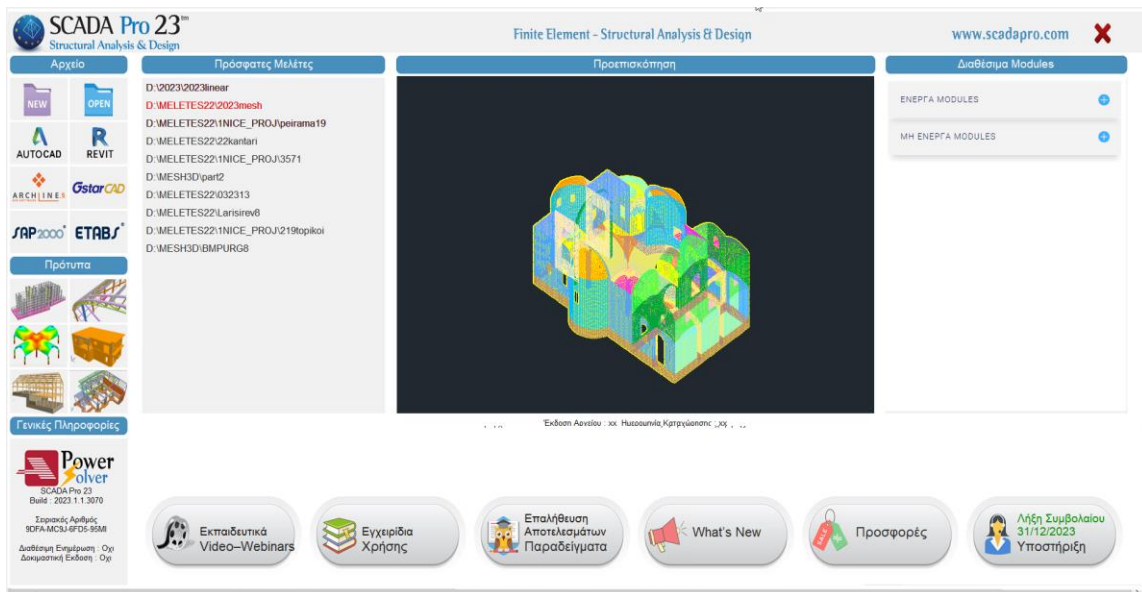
SCADA Pro 23™
Structural Analysis & Design

Finite Element - Structural Analysis & Design

www.scadapro.com

Αρχείο

NEW
OPEN
AUTOCAD
REVIT
ARCHLINE
GstarCAD
SAP2000
ETABS

Πρότυπα

Γενικές Πληροφορίες

Power Solver
SCADA Pro 23
Build : 2023.1.1.3070

Σειριακός Αριθμός
9DFA-MC9J-6FD5-95MI

Διαθέσιμη Ενημέρωση : Όχι
Δοκιμαστική Έκδοση : Όχι

Πρόσφατες Μελέτες

D:\2023\2023linear
D:\MELETES22\2023mesh
D:\MELETES22\1NICE_PROJ\peirama19
D:\MELETES22\22kantari
D:\MELETES22\1NICE_PROJ\3571
D:\MESH3D\part2
D:\MELETES22\032313
D:\MELETES22\Larisirev8
D:\MELETES22\1NICE_PROJ\219topikoi
D:\MESH3D\BMPURG8

Προεπισκόπηση

Έκδοση Αρχείου : xx Ημερομηνία Καταχώρησης : xx

Διαθέσιμα Modules

ΕΝΕΡΓΑ MODULES
ΜΗ ΕΝΕΡΓΑ MODULES

Εκπαιδευτικά Video–Webinars

Εγχειρίδια Χρήσης

Επαλήθευση Αποτελεσμάτων Παραδείγματα

What's New

Προσφορές

Λήξη Συμβολαίου 31/12/2023
Υποστήριξη